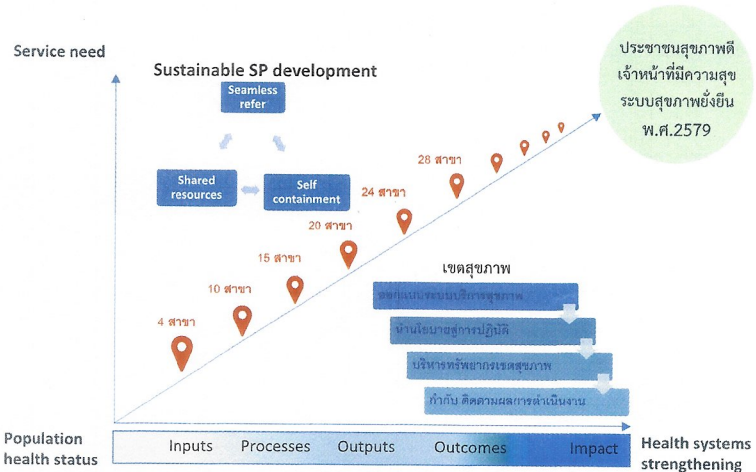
Service need

Sustainable SP development

Seamless refer

Shared resources

Self containment

ประชาชนสุขภาพดี เจ้าหน้าที่มีความสุข ระบบสุขภาพยั่งยืน พ.ศ.2579

28 สาขา

24 สาขา

20 สาขา

15 สาขา

10 สาขา

4 สาขา

เขตสุขภาพ

ออกแบบระบบบริการสุขภาพ

นำนโยบายสู่การปฏิบัติ

บริหารทรัพยากรเขตสุขภาพ

กำกับ ติดตามผลการดำเนินงาน

Population health status

Inputs Processes Outputs Outcomes Impact

Health systems strengthening